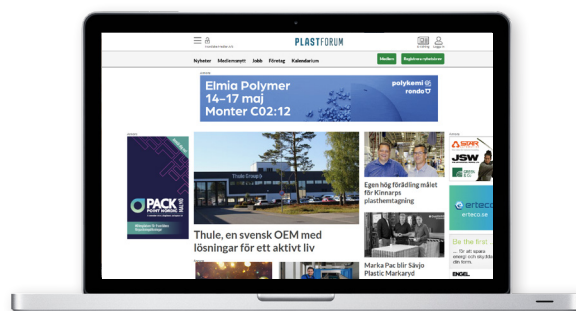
PLASTFORUM

Nyheter Medieinsyn Jobb Företag Kalendarium

Medlem Registrera nyhetsbrev

Elmia Polymer
14–17 maj
Monter C02:12

polykemi ronde

PACK POINT NORDIC

Thule Group

Thule, en svensk OEM med lösningar för ett aktivt liv

Egen hög förädling målet för Kinnarps plasthemtagning

Marka Pac blir Sävjo Plastic Markaryd

JSW

erteco

erteco.se

Be the first

ENGEL